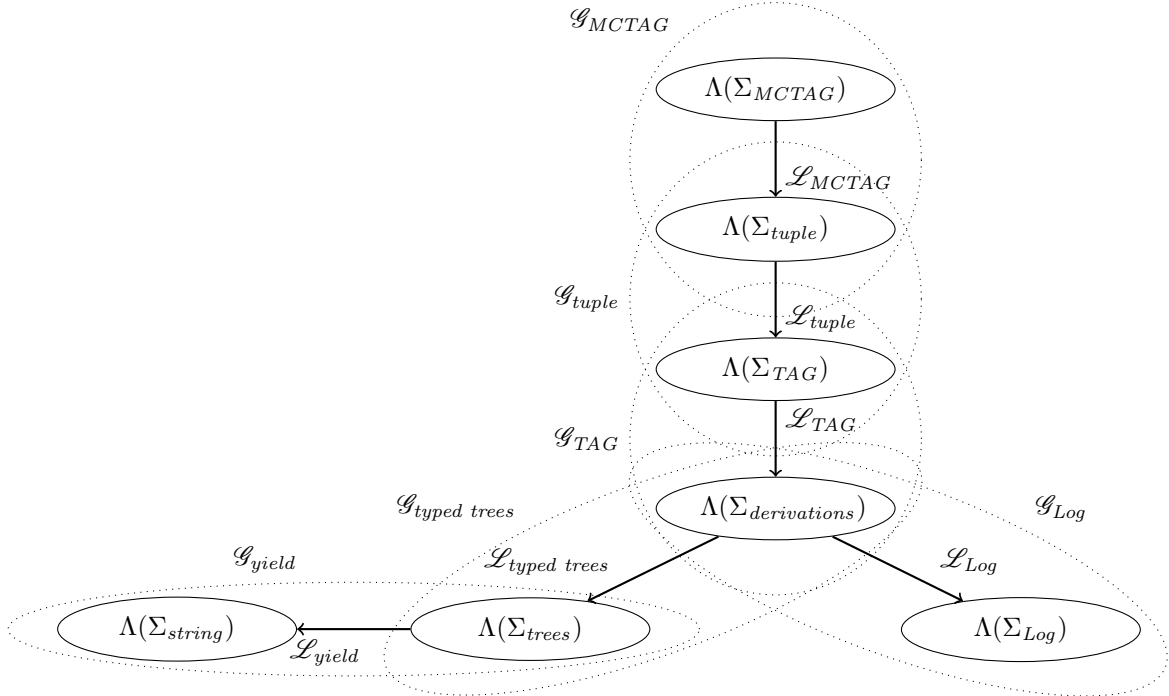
$\mathscr{G}_{MCTAG}$

$\Lambda(\Sigma_{MCTAG})$

$\mathscr{L}_{MCTAG}$

$\Lambda(\Sigma_{tuple})$

$\mathscr{G}_{tuple}$

$\mathscr{L}_{tuple}$

$\Lambda(\Sigma_{TAG})$

$\mathscr{L}_{TAG}$

$\mathscr{G}_{TAG}$

$\Lambda(\Sigma_{derivations})$

$\mathscr{G}_{typed\ trees}$

$\mathscr{G}_{Log}$

$\mathscr{G}_{yield}$

$\mathscr{L}_{typed\ trees}$

$\mathscr{L}_{Log}$

$\Lambda(\Sigma_{string})$

$\Lambda(\Sigma_{trees})$

$\Lambda(\Sigma_{Log})$

$\mathscr{L}_{yield}$